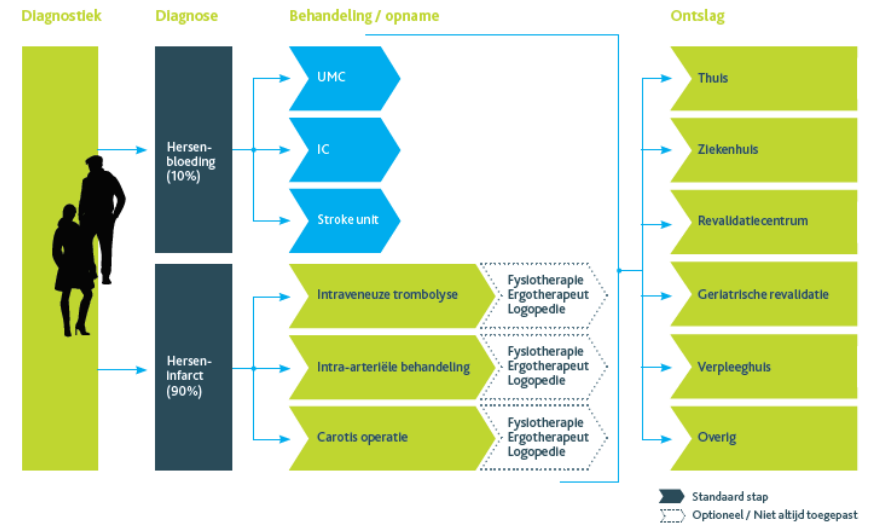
Diagnostiek

Diagnose

Behandeling / opname

Ontslag

Hersenbloeding (10%)

UMC

IC

Stroke unit

Herseninfarct (90%)

Intraveneuze trombolyse

Fysiotherapie
Ergotherapeut
Logopedie

Intra-arteriële behandeling

Fysiotherapie
Ergotherapeut
Logopedie

Carotis operatie

Fysiotherapie
Ergotherapeut
Logopedie

Thuis

Ziekenhuis

Revalidatiecentrum

Geriatrische revalidatie

Verpleeghuis

Overig

Standaard stap

Optioneel / Niet altijd toegepast